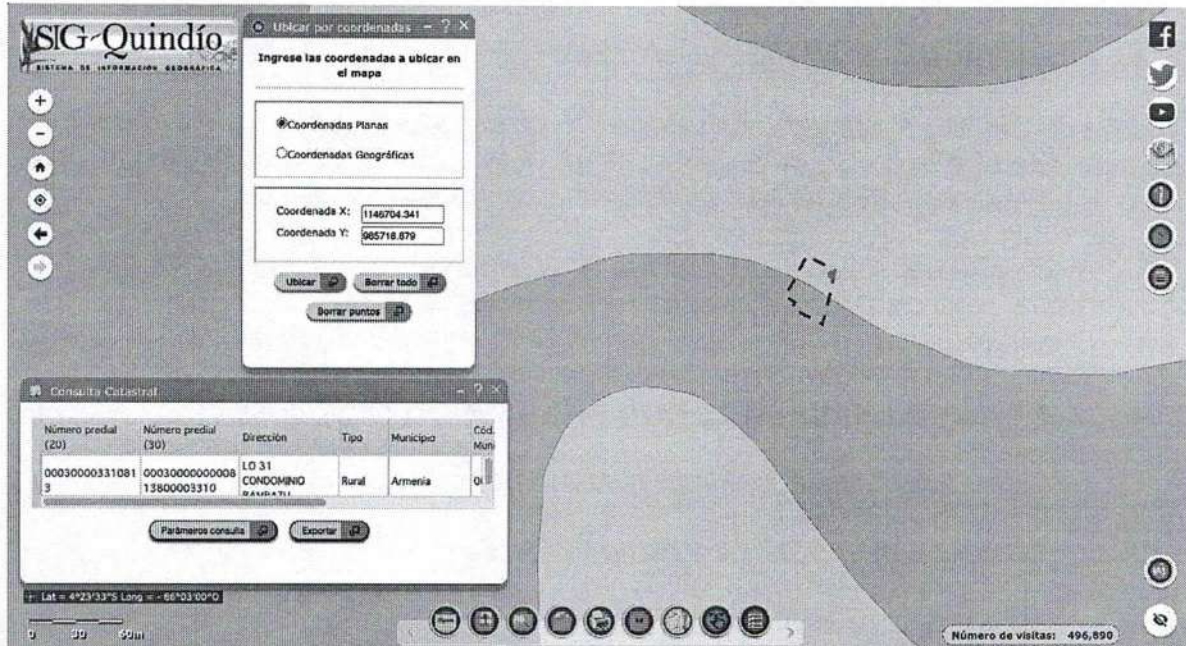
SIG-Quindío
SISTEMA DE INFORMACIÓN GEOGRÁFICA

Ubicar por coordenadas

Ingrese las coordenadas a ubicar en el mapa

Coordenadas Planas
Coordenadas Geográficas

Coordenada X: 1146704.341
Coordenada Y: 985718.879

Ubicar
Borrar todo
Borrar puntos

Consulta Catastral

| Número predial (20) | Número predial (30) | Dirección | Tipo | Municipio | Cód. Mun |
|---|---|---|---|---|---|
| 000300003310813 | 0003000000000813800003310 | LO 31 CONDOMINIO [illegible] | Rural | Armenia | 0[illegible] |

Parámetros consulta
Exportar

Lat = 4°23'33"S Long = - 66°03'00"O

0 30 60m

Número de visitas: 496,890